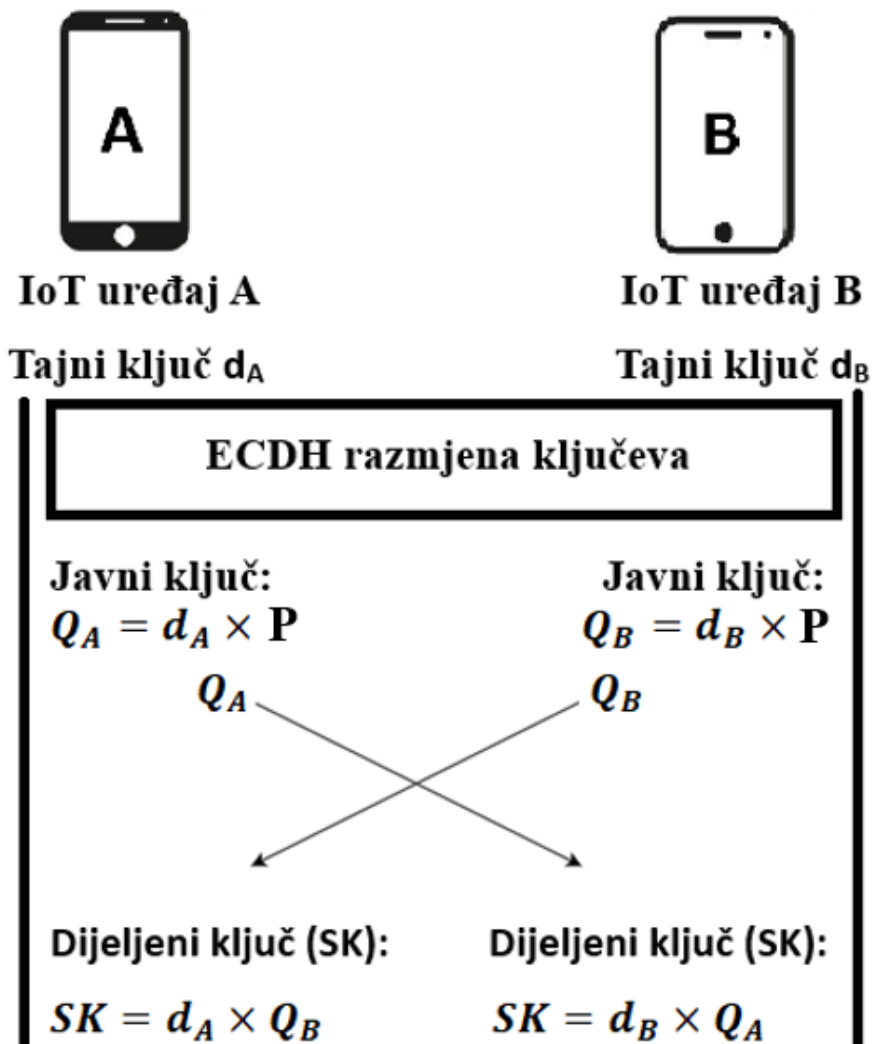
A

B

IoT uređaj A

IoT uređaj B

Tajni ključ $d_A$

Tajni ključ $d_B$

ECDH razmjena ključeva

Javni ključ:
$Q_A = d_A \times P$

Javni ključ:
$Q_B = d_B \times P$

$Q_A$

$Q_B$

Dijeljeni ključ (SK):
$SK = d_A \times Q_B$

Dijeljeni ključ (SK):
$SK = d_B \times Q_A$